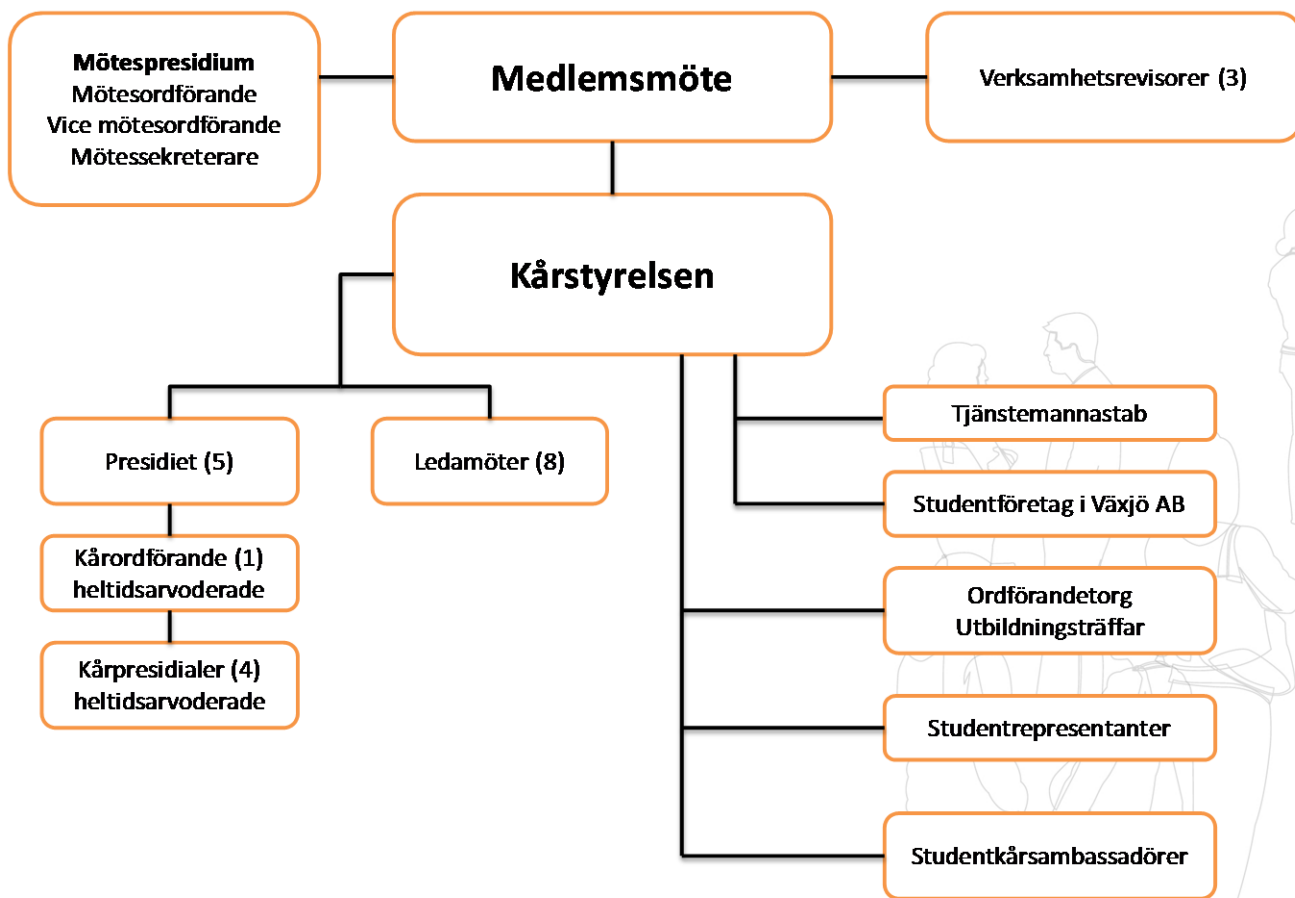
Mötespresidium
Mötesordförande
Vice mötesordförande
Mötessekreterare

Medlemsmöte

Verksamhetsrevisorer (3)

Kårstyrelsen

Presidiet (5)

Ledamöter (8)

Kårordförande (1)
heltidsarvoderade

Kårpresidialer (4)
heltidsarvoderade

Tjänstemannastab

Studentföretag i Växjö AB

Ordförandetorg
Utbildningsträffar

Studentrepresentanter

Studentkårsambassadörer